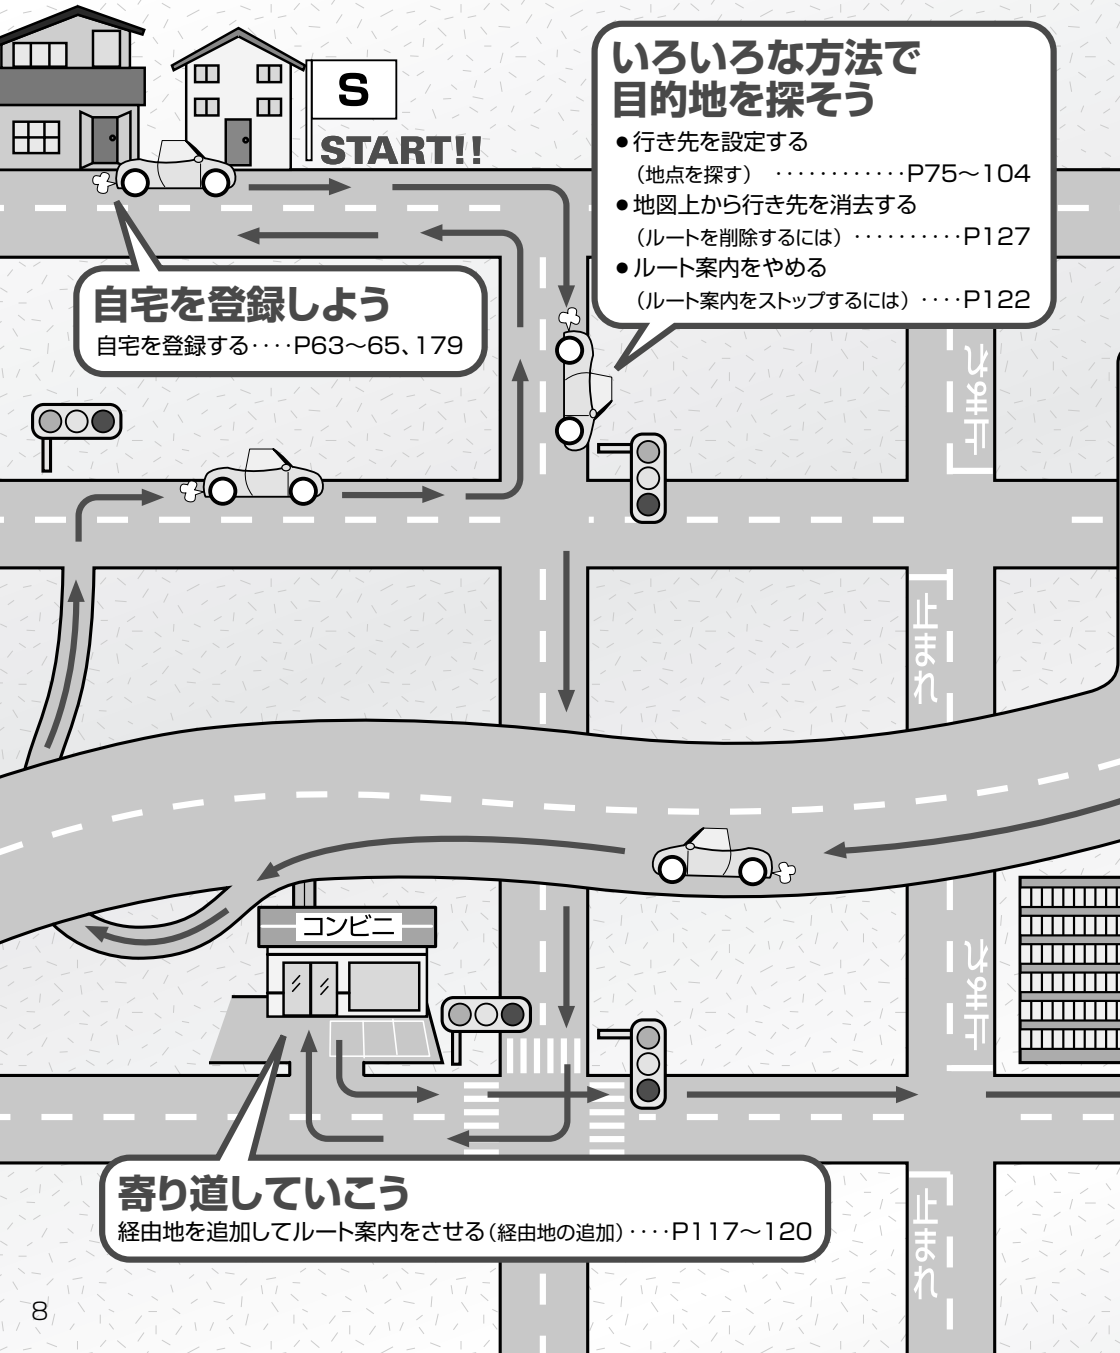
S
START!!

いろいろな方法で
目的地を探そう
●行き先を設定する
（地点を探す）・・・・・・・・・・・・P75～104
●地図上から行き先を消去する
（ルートを削除するには）・・・・・・・・・・P127
●ルート案内をやめる
（ルート案内をストップするには）・・・・P122

自宅を登録しよう
自宅を登録する・・・・P63～65、179

止まれ

止まれ

コンビニ

止まれ

止まれ

寄り道していこう
経由地を追加してルート案内をさせる（経由地の追加）・・・・P117～120

8